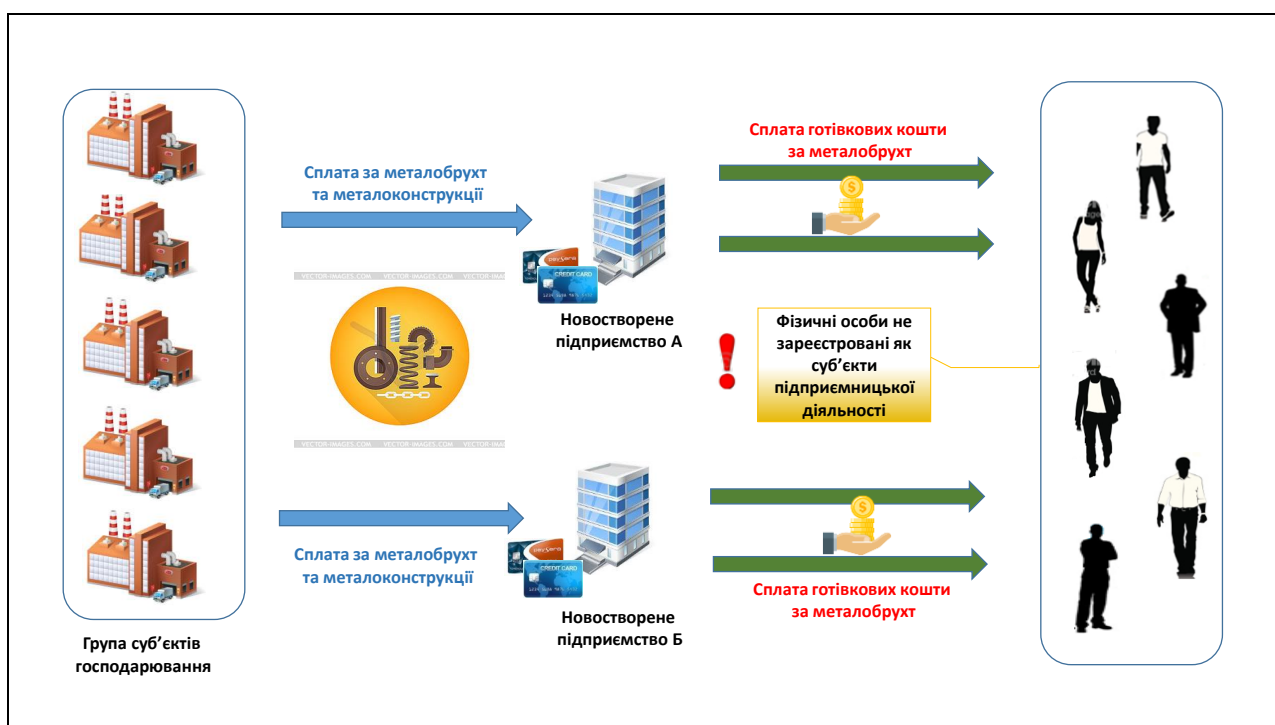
Сплата готівкових кошти за металобрухт

Сплата за металобрухт та металоконструкції

VECTOR-IMAGES.COM VECTOR-IMAGES.COM VECTOR-IMAGES.COM

CREDIT CARD

Новостворене підприємство А

Фізичні особи не зареєстровані як суб'єкти підприємницької діяльності

VECTOR-IMAGES.COM VECTOR-IMAGES.COM VECTOR-IMAGES.COM

Сплата за металобрухт та металоконструкції

CREDIT CARD

Новостворене підприємство Б

Сплата готівкових кошти за металобрухт

Група суб'єктів господарювання